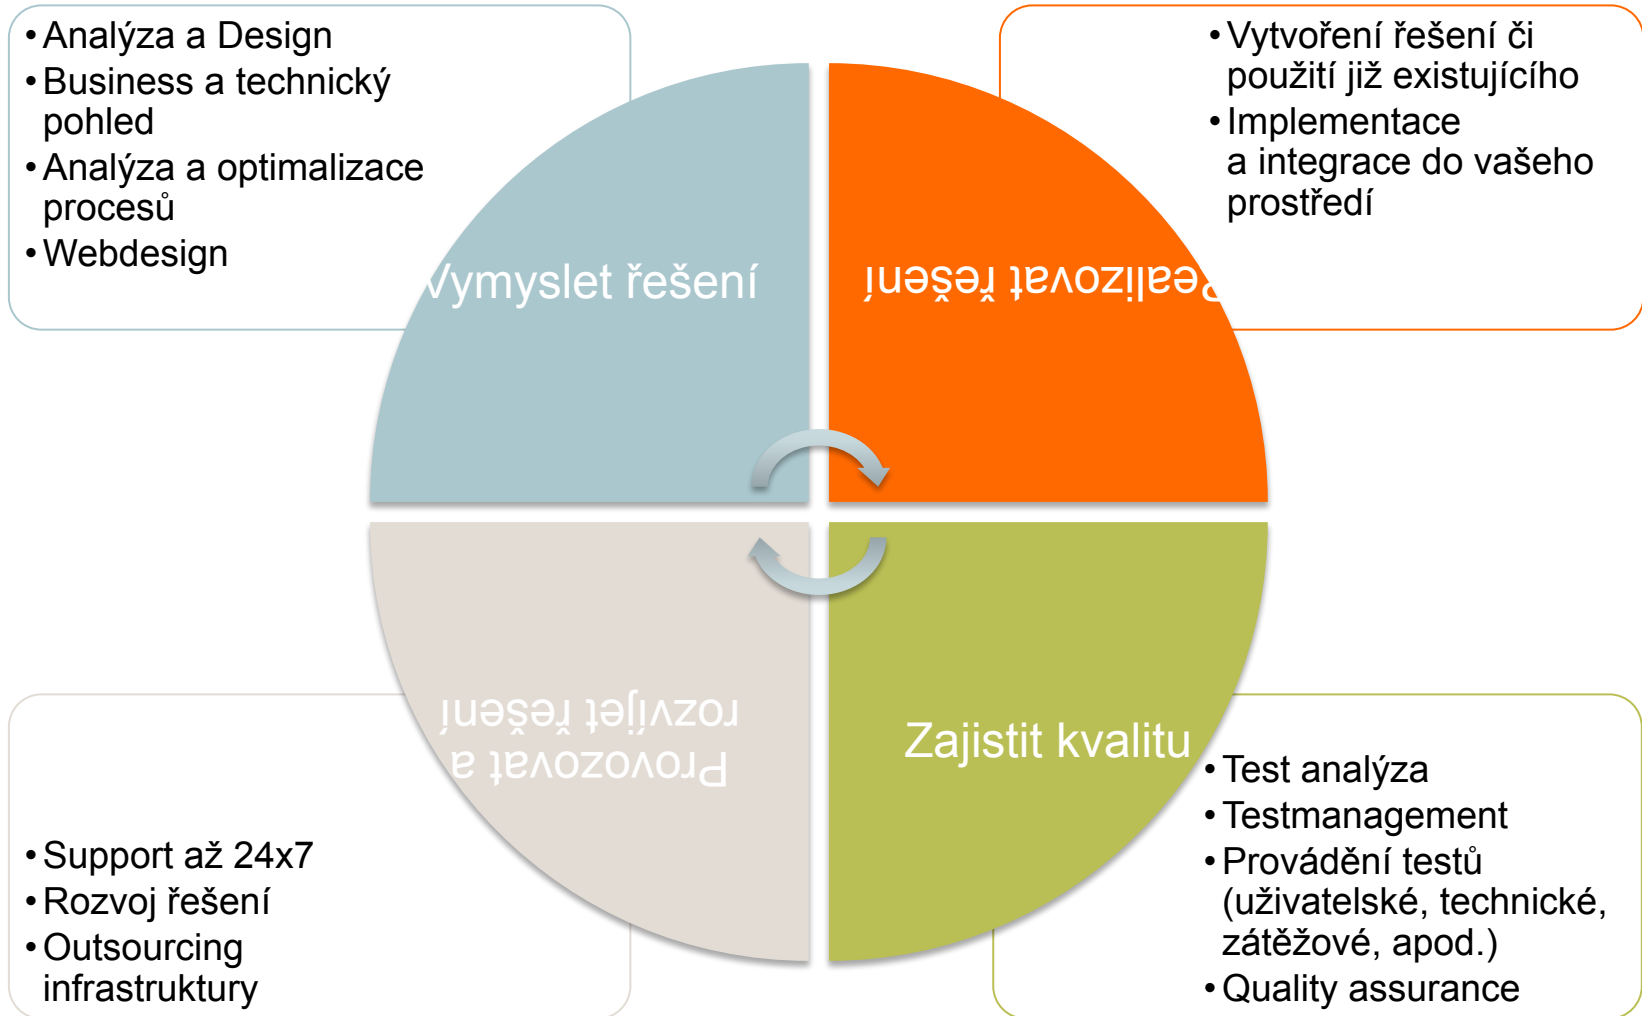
• Analýza a Design
• Business a technický pohled
• Analýza a optimalizace procesů
• Webdesign

• Vytvoření řešení či použití již existujícího
• Implementace a integrace do vašeho prostředí

Vymyslet řešení

Realizovat řešení

Provozovat a rozvíjet řešení

Zajistit kvalitu

• Support až 24x7
• Rozvoj řešení
• Outsourcing infrastruktury

• Test analýza
• Testmanagement
• Provádění testů (uživatelské, technické, zátěžové, apod.)
• Quality assurance